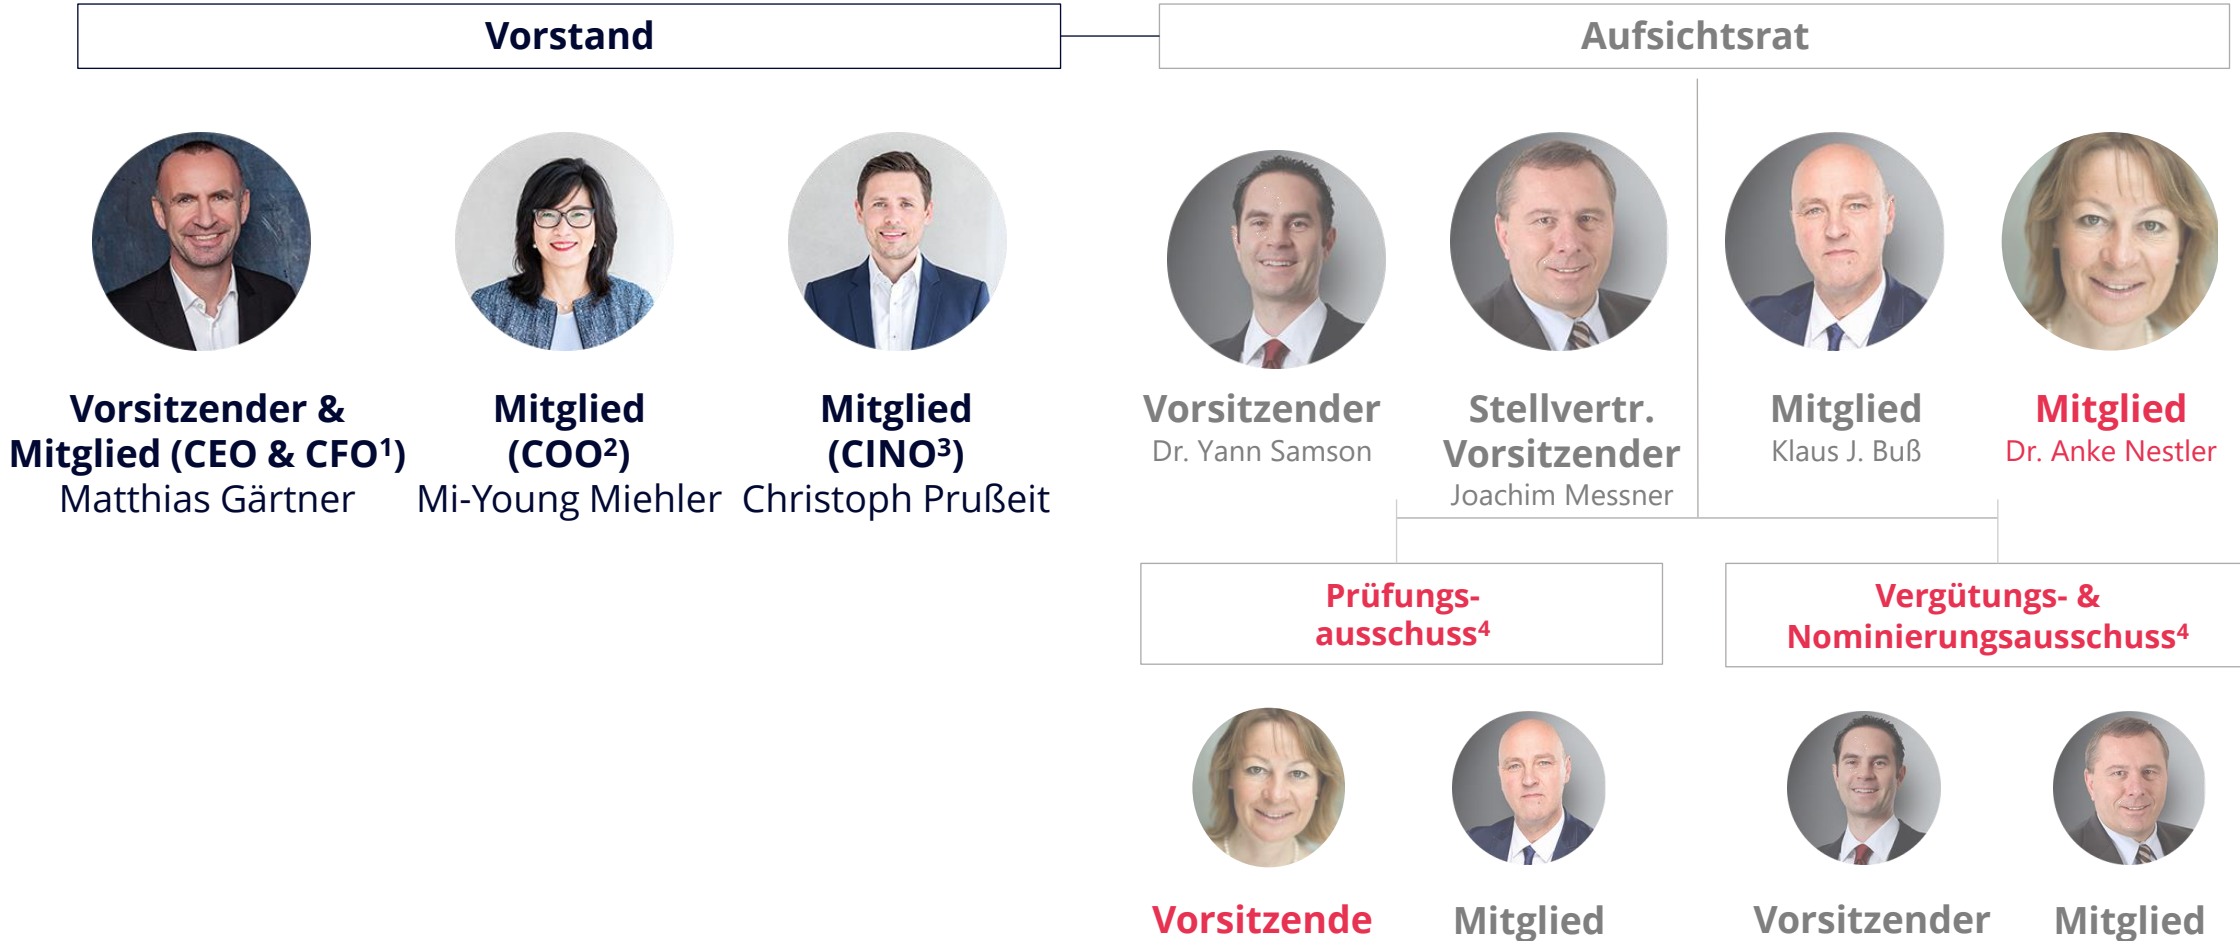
Vorstand

Aufsichtsrat

Vorsitzender & Mitglied (CEO & CFO¹)
Matthias Gärtner

Mitglied (COO²)
Mi-Young Miehler

Mitglied (CINO³)
Christoph Prußeit

Vorsitzender
Dr. Yann Samson

Stellvertr. Vorsitzender
Joachim Messner

Mitglied
Klaus J. Buß

Mitglied
Dr. Anke Nestler

Prüfungsausschuss⁴

Vergütungs- & Nominierungsausschuss⁴

Vorsitzende

Mitglied

Vorsitzender

Mitglied